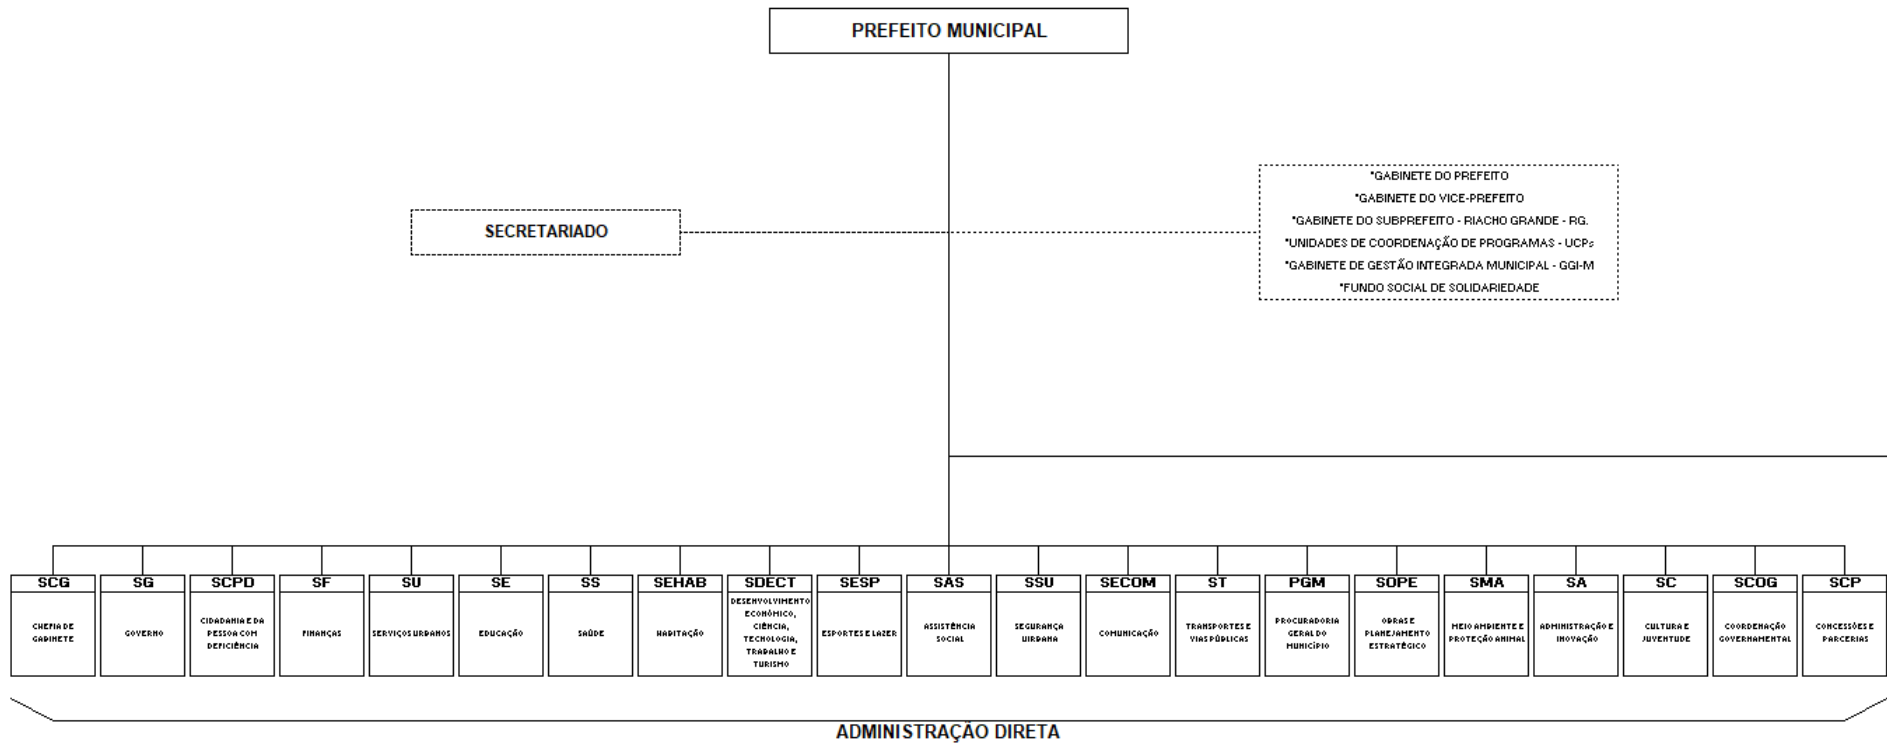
PREFEITO MUNICIPAL

SECRETARIADO

*GABINETE DO PREFEITO
*GABINETE DO VICE-PREFEITO
*GABINETE DO SUBPREFEITO - RIACHO GRANDE - RG.
*UNIDADES DE COORDENAÇÃO DE PROGRAMAS - UCPs
*GABINETE DE GESTÃO INTEGRADA MUNICIPAL - GGI-M
*FUNDO SOCIAL DE SOLIDARIEDADE

SCG
CHEFIA DE GABINETE

SG
GOVERNO

SCPD
CIDADANIA E DA PESSOA COM DEFICIÊNCIA

SF
FINANÇAS

SU
SERVIÇOS URBANOS

SE
EDUCAÇÃO

SS
SAÚDE

SEHAB
HABITAÇÃO

SDECT
DESENVOLVIMENTO ECONÔMICO, CIÊNCIA, TECNOLOGIA, TRABALHO E TURISMO

SESP
ESPORTES E LAZER

SAS
ASSISTÊNCIA SOCIAL

SSU
SEGURANÇA URBANA

SECOM
COMUNICAÇÃO

ST
TRANSPORTES E VIAS PÚBLICAS

PGM
PROCURADORIA GERAL DO MUNICÍPIO

SOPE
OBRAS E PLANEJAMENTO ESTRATÉGICO

SMA
MEIO AMBIENTE E PROTEÇÃO ANIMAL

SA
ADMINISTRAÇÃO E INOVAÇÃO

SC
CULTURA E JUVENTUDE

SCOG
COORDENAÇÃO GOVERNAMENTAL

SCP
CONCESSÕES E PARCERIAS

ADMINISTRAÇÃO DIRETA